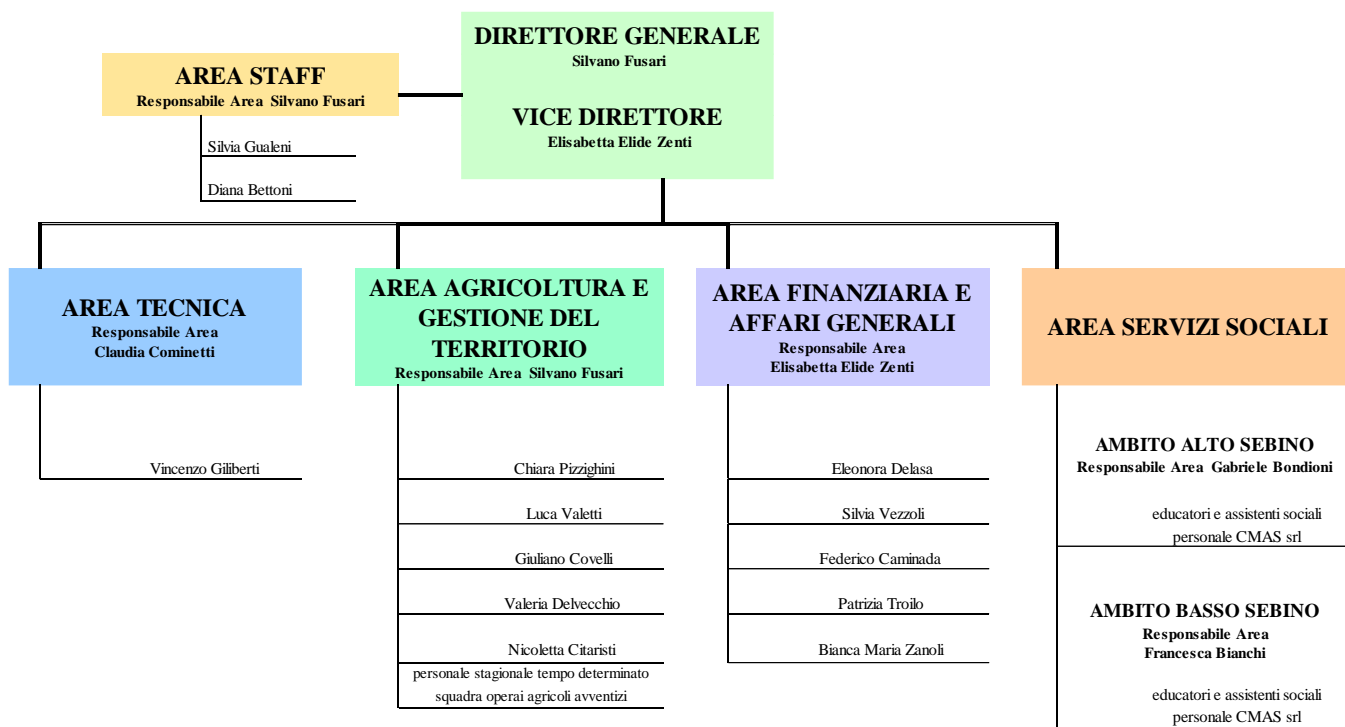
DIRETTORE GENERALE
Silvano Fusari

VICE DIRETTORE
Elisabetta Elide Zenti

AREA STAFF
Responsabile Area Silvano Fusari

Silvia Gualeni

Diana Bettoni

AREA TECNICA
Responsabile Area
Claudia Cominetti

Vincenzo Giliberti

AREA AGRICOLTURA E GESTIONE DEL TERRITORIO
Responsabile Area Silvano Fusari

Chiara Pizzighini

Luca Valetti

Giuliano Covelli

Valeria Delvecchio

Nicoletta Citaristi

personale stagionale tempo determinato
squadra operai agricoli avventizi

AREA FINANZIARIA E AFFARI GENERALI
Responsabile Area
Elisabetta Elide Zenti

Eleonora Delasa

Silvia Vezzoli

Federico Caminada

Patrizia Troilo

Bianca Maria Zanoli

AREA SERVIZI SOCIALI

AMBITO ALTO SEBINO
Responsabile Area Gabriele Bondioni

educatori e assistenti sociali
personale CMAS srl

AMBITO BASSO SEBINO
Responsabile Area
Francesca Bianchi

educatori e assistenti sociali
personale CMAS srl